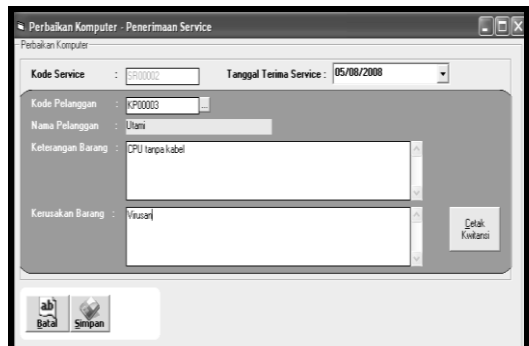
Perbaikan Komputer - Penerimaan Service

Perbaikan Komputer

Kode Service : SR00002 Tanggal Terima Service : 05/08/2008

Kode Pelanggan : KP00003 ...

Nama Pelanggan : Utami

Keterangan Barang : CPU tanpa kabel

Kerusakan Barang : Virusan

Cetak Kwitansi

ab Batal

Simpan